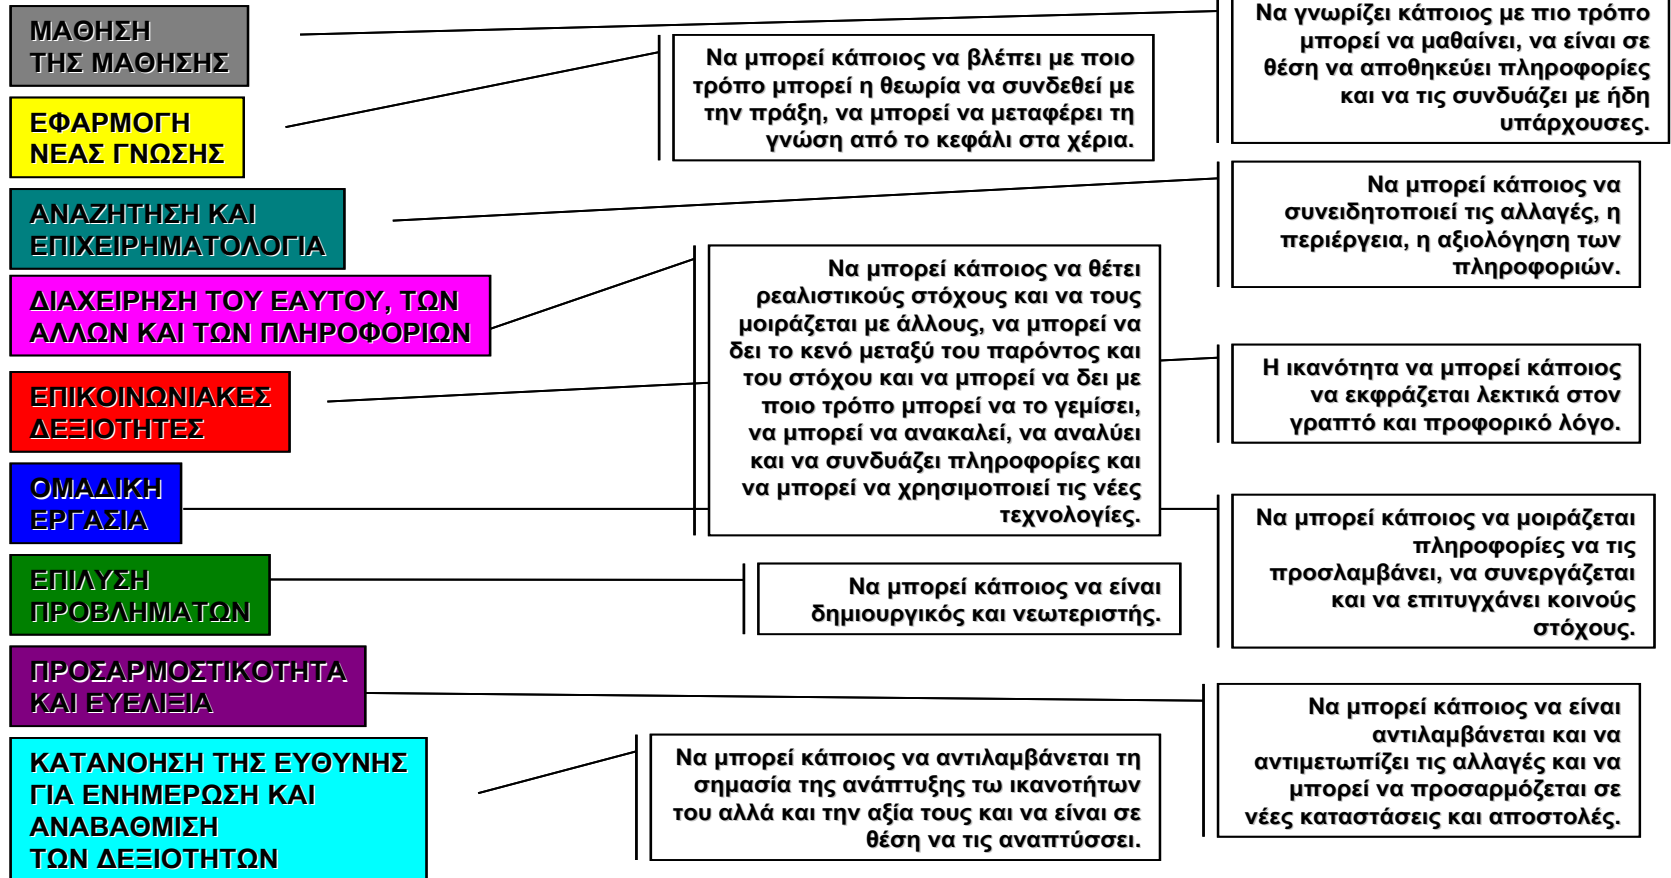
ΜΑΘΗΣΗ ΤΗΣ ΜΑΘΗΣΗΣ

ΕΦΑΡΜΟΓΗ ΝΕΑΣ ΓΝΩΣΗΣ

ΑΝΑΖΗΤΗΣΗ ΚΑΙ ΕΠΙΧΕΙΡΗΜΑΤΟΛΟΓΙΑ

ΔΙΑΧΕΙΡΗΣΗ ΤΟΥ ΕΑΥΤΟΥ, ΤΩΝ ΑΛΛΩΝ ΚΑΙ ΤΩΝ ΠΛΗΡΟΦΟΡΙΩΝ

ΕΠΙΚΟΙΝΩΝΙΑΚΕΣ ΔΕΞΙΟΤΗΤΕΣ

ΟΜΑΔΙΚΗ ΕΡΓΑΣΙΑ

ΕΠΙΛΥΣΗ ΠΡΟΒΛΗΜΑΤΩΝ

ΠΡΟΣΑΡΜΟΣΤΙΚΟΤΗΤΑ ΚΑΙ ΕΥΕΛΙΞΙΑ

ΚΑΤΑΝΟΗΣΗ ΤΗΣ ΕΥΘΥΝΗΣ ΓΙΑ ΕΝΗΜΕΡΩΣΗ ΚΑΙ ΑΝΑΒΑΘΜΙΣΗ ΤΩΝ ΔΕΞΙΟΤΗΤΩΝ

Να γνωρίζει κάποιος με πιο τρόπο μπορεί να μαθαίνει, να είναι σε θέση να αποθηκεύει πληροφορίες και να τις συνδυάζει με ήδη υπάρχουσες.

Να μπορεί κάποιος να βλέπει με ποιο τρόπο μπορεί η θεωρία να συνδεθεί με την πράξη, να μπορεί να μεταφέρει τη γνώση από το κεφάλι στα χέρια.

Να μπορεί κάποιος να συνειδητοποιεί τις αλλαγές, η περιέργεια, η αξιολόγηση των πληροφοριών.

Να μπορεί κάποιος να θέτει ρεαλιστικούς στόχους και να τους μοιράζεται με άλλους, να μπορεί να δει το κενό μεταξύ του παρόντος και του στόχου και να μπορεί να δει με ποιο τρόπο μπορεί να το γεμίσει, να μπορεί να ανακαλεί, να αναλύει και να συνδυάζει πληροφορίες και να μπορεί να χρησιμοποιεί τις νέες τεχνολογίες.

Η ικανότητα να μπορεί κάποιος να εκφράζεται λεκτικά στον γραπτό και προφορικό λόγο.

Να μπορεί κάποιος να μοιράζεται πληροφορίες να τις προσλαμβάνει, να συνεργάζεται και να επιτυγχάνει κοινούς στόχους.

Να μπορεί κάποιος να είναι δημιουργικός και νεωτεριστής.

Να μπορεί κάποιος να είναι αντιλαμβάνεται και να αντιμετωπίζει τις αλλαγές και να μπορεί να προσαρμόζεται σε νέες καταστάσεις και αποστολές.

Να μπορεί κάποιος να αντιλαμβάνεται τη σημασία της ανάπτυξης τω ικανοτήτων του αλλά και την αξία τους και να είναι σε θέση να τις αναπτύσσει.